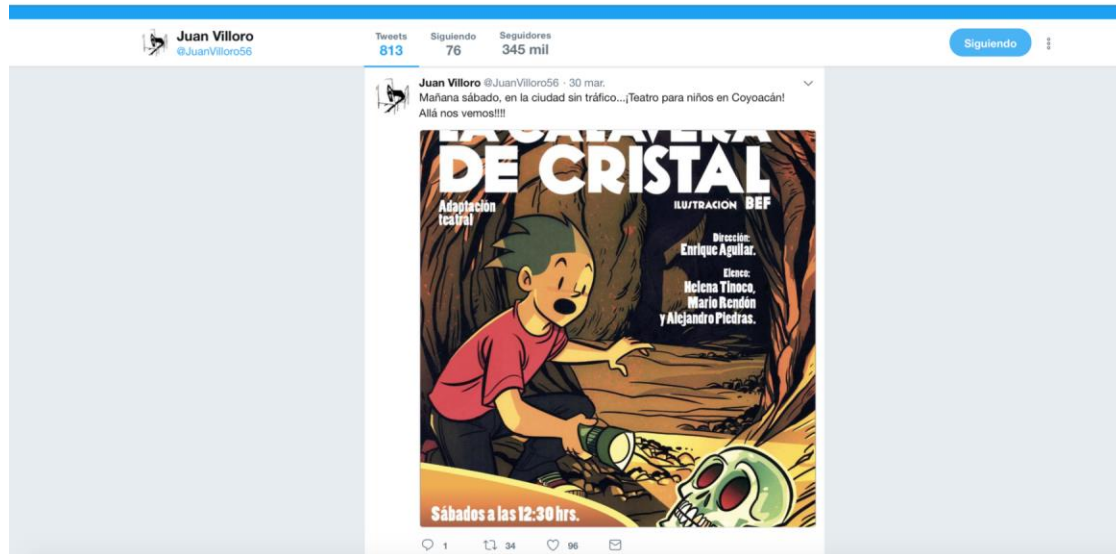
Juan Villoro
@JuanVilloro56

Tweets
813

Siguiendo
76

Seguidores
345 mil

Siguiendo

Juan Villoro @JuanVilloro56 · 30 mar.
Mañana sábado, en la ciudad sin tráfico...¡Teatro para niños en Coyoacán! Allá nos vemos!!!!

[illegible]
DE CRISTAL

Adaptación teatral

ILUSTRACION BEF

Dirección:
Enrique Aguilar.

Elenco:
Helena Tinoco,
Mario Rendón
y Alejandro Piedras.

Sábados a las 12:30 hrs.

1 34 96